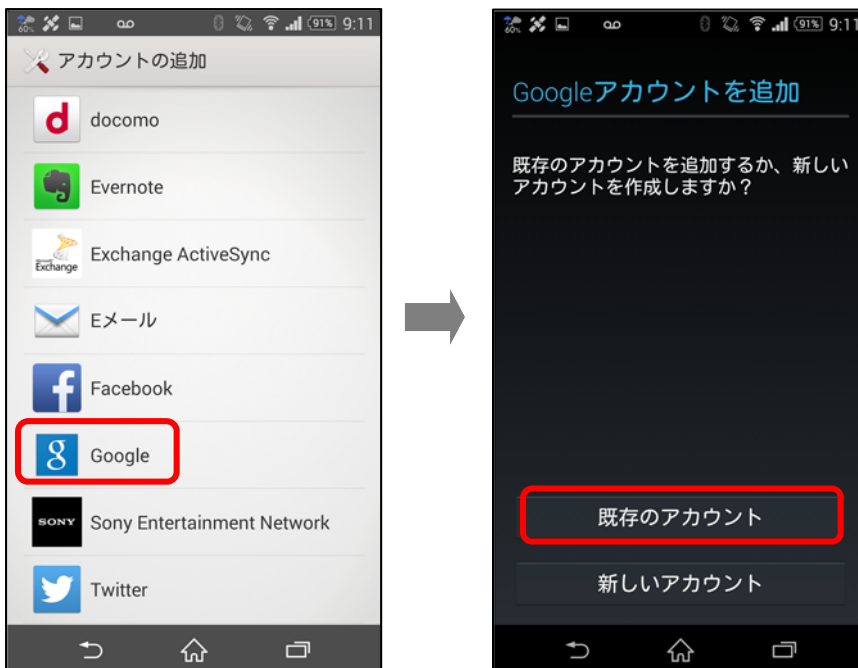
60% 91% 9:11

アカウントの追加

d docomo

Evernote

Exchange Exchange ActiveSync

Eメール

f Facebook

g Google

SONY Sony Entertainment Network

Twitter

60% 91% 9:11

Googleアカウントを追加

既存のアカウントを追加するか、新しいアカウントを作成しますか？

既存のアカウント

新しいアカウント